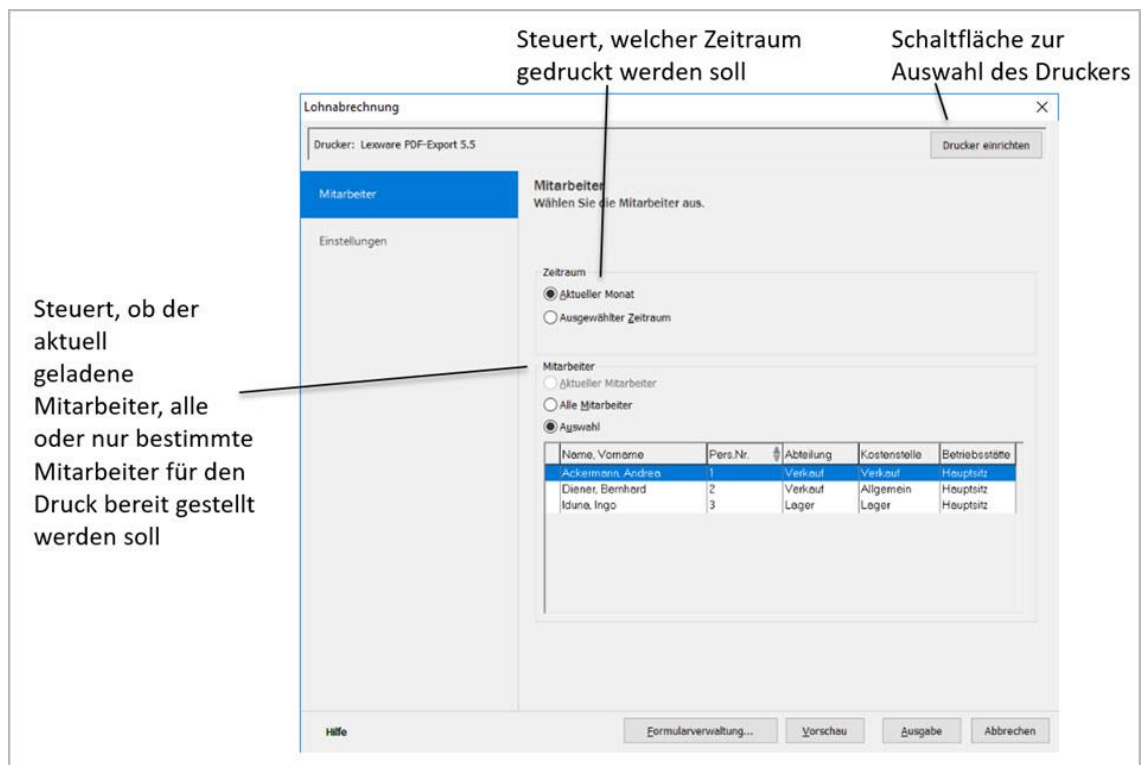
Steuert, welcher Zeitraum gedruckt werden soll

Schaltfläche zur Auswahl des Druckers

Lohnabrechnung

×

Drucker: Lexware PDF-Export 5.5

Drucker einrichten

Mitarbeiter

Einstellungen

Mitarbeiter
Wählen Sie die Mitarbeiter aus.

Zeitraum

Aktueller Monat

Ausgewählter Zeitraum

Steuert, ob der aktuell geladene Mitarbeiter, alle oder nur bestimmte Mitarbeiter für den Druck bereit gestellt werden soll

Mitarbeiter

Aktueller Mitarbeiter

Alle Mitarbeiter

Auswahl

| Name, Vorname | Pers.Nr. | Abteilung | Kostenstelle | Betriebsstätte |
|---|---|---|---|---|
| Ackermann, Andrea | 1 | Verkauf | Verkauf | Hauptsitz |
| Diener, Bernhard | 2 | Verkauf | Allgemein | Hauptsitz |
| Iduna, Ingo | 3 | Lager | Lager | Hauptsitz |

Hilfe

Formularverwaltung...

Vorschau

Ausgabe

Abbrechen